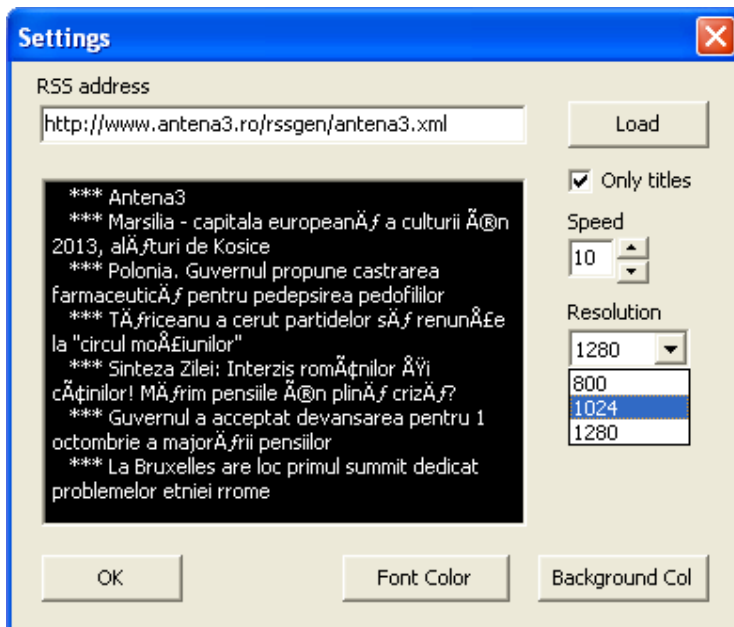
Settings

RSS address

http://www.antena3.ro/rssgen/antena3.xml

Load

*** Antena3
*** Marsilia - capitala europeanÄƒ a culturii Ã®n 2013, alÄƒturi de Kosice
*** Polonia. Guvernul propune castrarea farmaceuticÄƒ pentru pedepsirea pedofililor
*** TÄƒriceanu a cerut partidelor sÄƒ renunÅ£e la "circul moÅ£iunilor"
*** Sinteza Zilei: Interzis romÃ¢nilor ÅŸi cÃ¢inilor! MÄƒrim pensiile Ã®n plinÄƒ crizÄƒ?
*** Guvernul a acceptat devansarea pentru 1 octombrie a majorÄƒrii pensiilor
*** La Bruxelles are loc primul summit dedicat problemelor etniei rrome

Only titles

Speed

10

Resolution

1280

800
1024
1280

OK

Font Color

Background Col